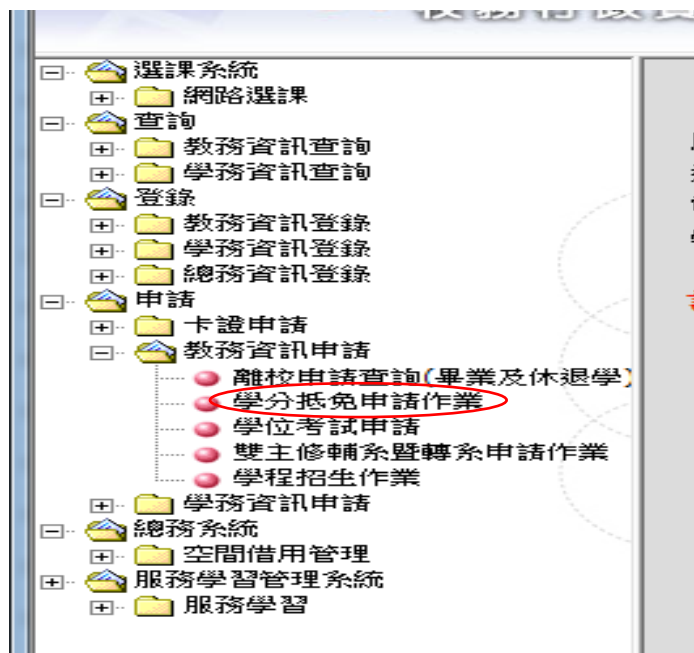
選課系統
網路選課
查詢
教務資訊查詢
學務資訊查詢
登錄
教務資訊登錄
學務資訊登錄
總務資訊登錄
申請
卡證申請
教務資訊申請
離校申請查詢(畢業及休退學)
學分抵免申請作業
學位考試申請
雙主修輔系暨轉系申請作業
學程招生作業
學務資訊申請
總務系統
空間借用管理
服務學習管理系統
服務學習